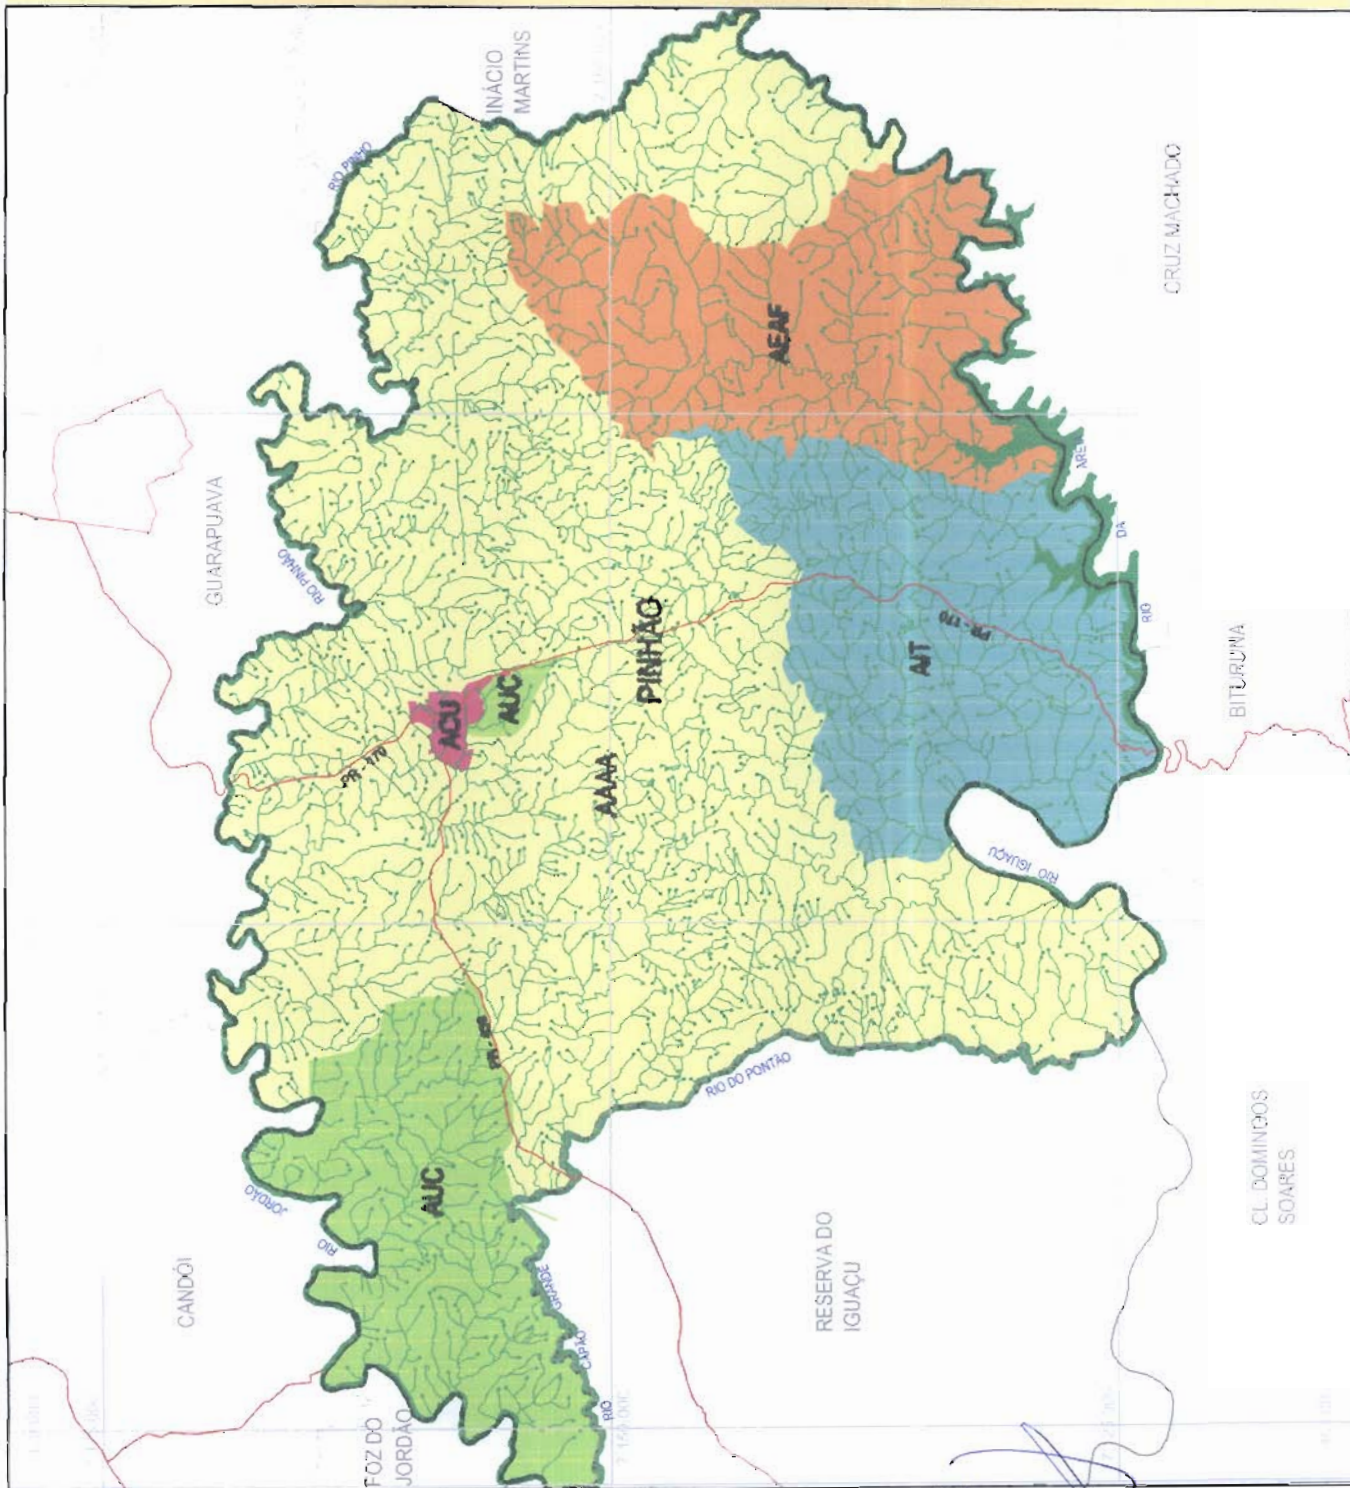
INÁCIO MARTINS

CRUZ MACHADO

RIO PINHO

AEAF

GUARAPUAVA

RIO PINHÃO

RIO DA AREIA

PINHÃO

AIT

PR - 170

BITURUNA

ACU

AUC

PR - 170

AAAA

RIO IGUAÇU

PR - 459

RIO DO PONTÃO

AUC

RIO JORDÃO

CL. DOMINGOS SOARES

CANDÓI

RESERVA DO IGUAÇU

RIO CAPÃO GRANDE

FOZ DO JORDÃO

7.150.000